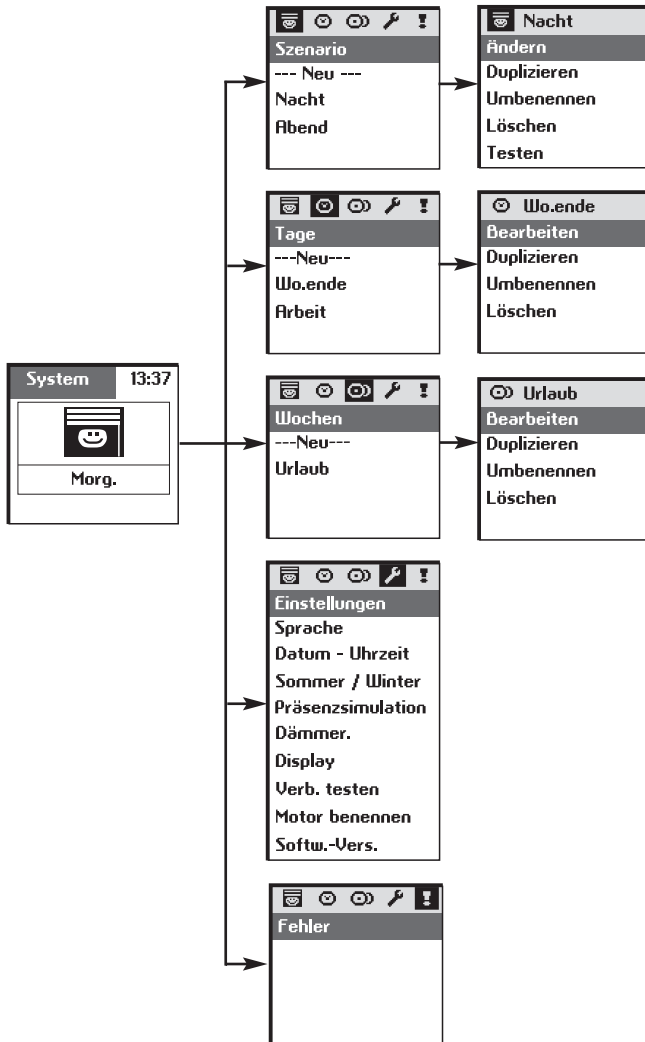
System 13:37

Morg.

Szenario
--- Neu ---
Nacht
Abend

Nacht
Ändern
Duplizieren
Umbenennen
Löschen
Testen

Tage
---Neu---
Wo.ende
Arbeit

Wo.ende
Bearbeiten
Duplizieren
Umbenennen
Löschen

Wochen
---Neu---
Urlaub

Urlaub
Bearbeiten
Duplizieren
Umbenennen
Löschen

Einstellungen
Sprache
Datum - Uhrzeit
Sommer / Winter
Präsenzsimulation
Dämmer.
Display
Verb. testen
Motor benennen
Softw.-Vers.

Fehler